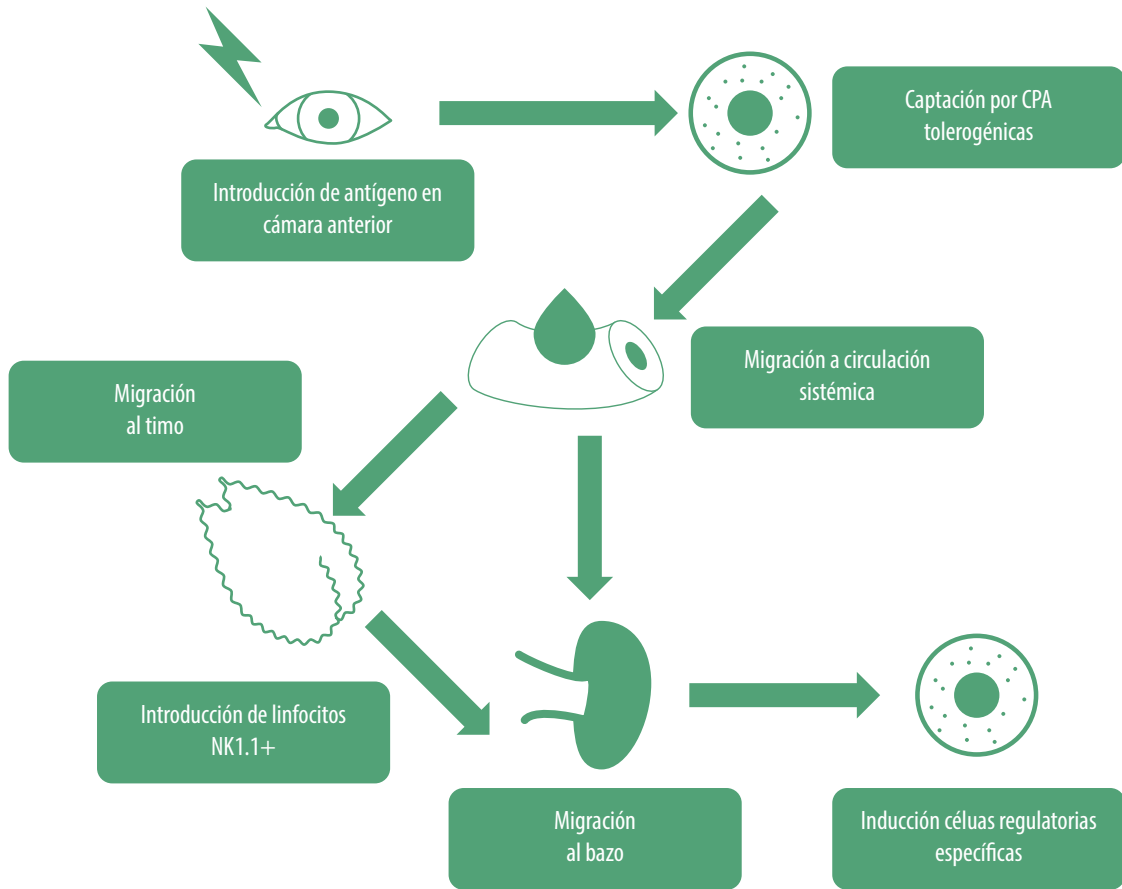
Introducción de antígeno en cámara anterior

Captación por CPA tolerogénicas

Migración a circulación sistémica

Migración al timo

Introducción de linfocitos NK1.1+

Migración al bazo

Inducción céluas regulatorias específicas